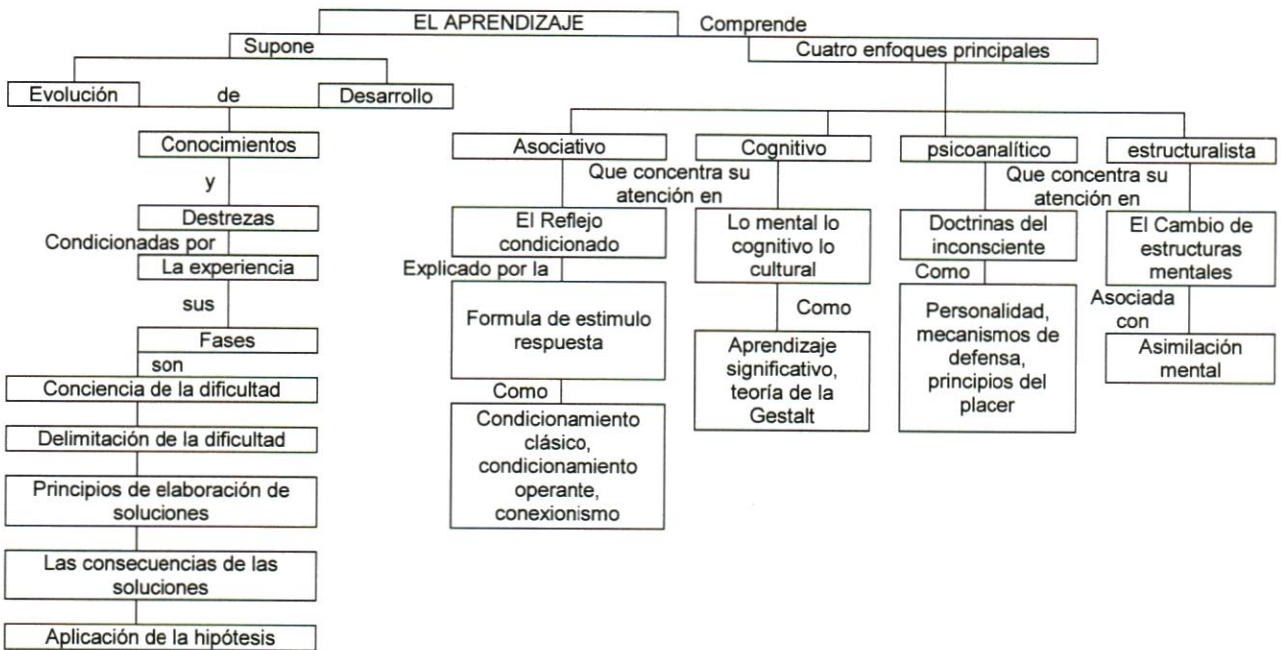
EL APRENDIZAJE
Supone
Comprende
Evolución
de
Desarrollo
Conocimientos
y
Destrezas
Condicionadas por
La experiencia
sus
Fases
son
Conciencia de la dificultad
Delimitación de la dificultad
Principios de elaboración de soluciones
Las consecuencias de las soluciones
Aplicación de la hipótesis

Cuatro enfoques principales
Asociativo
Cognitivo
psicoanalítico
estructuralista
Que concentra su atención en
El Reflejo condicionado
Explicado por la
Formula de estimulo respuesta
Como
Condicionamiento clásico, condicionamiento operante, conexionismo
Lo mental lo cognitivo lo cultural
Como
Aprendizaje significativo, teoría de la Gestalt
Que concentra su atención en
Doctrinas del inconsciente
Como
Personalidad, mecanismos de defensa, principios del placer
El Cambio de estructuras mentales
Asociada con
Asimilación mental